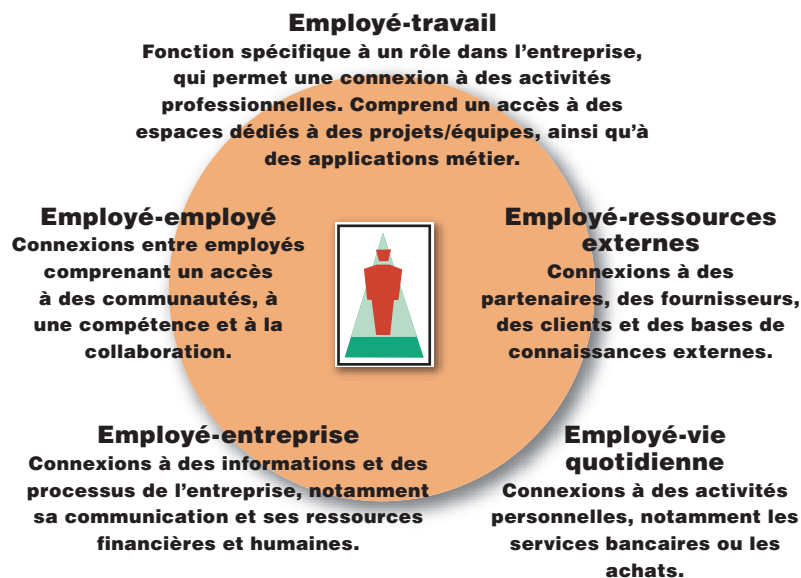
Employé-travail
Fonction spécifique à un rôle dans l’entreprise, qui permet une connexion à des activités professionnelles. Comprend un accès à des espaces dédiés à des projets/équipes, ainsi qu’à des applications métier.

Employé-employé
Connexions entre employés comprenant un accès à des communautés, à une compétence et à la collaboration.

Employé-ressources externes
Connexions à des partenaires, des fournisseurs, des clients et des bases de connaissances externes.

Employé-entreprise
Connexions à des informations et des processus de l’entreprise, notamment sa communication et ses ressources financières et humaines.

Employé-vie quotidienne
Connexions à des activités personnelles, notamment les services bancaires ou les achats.